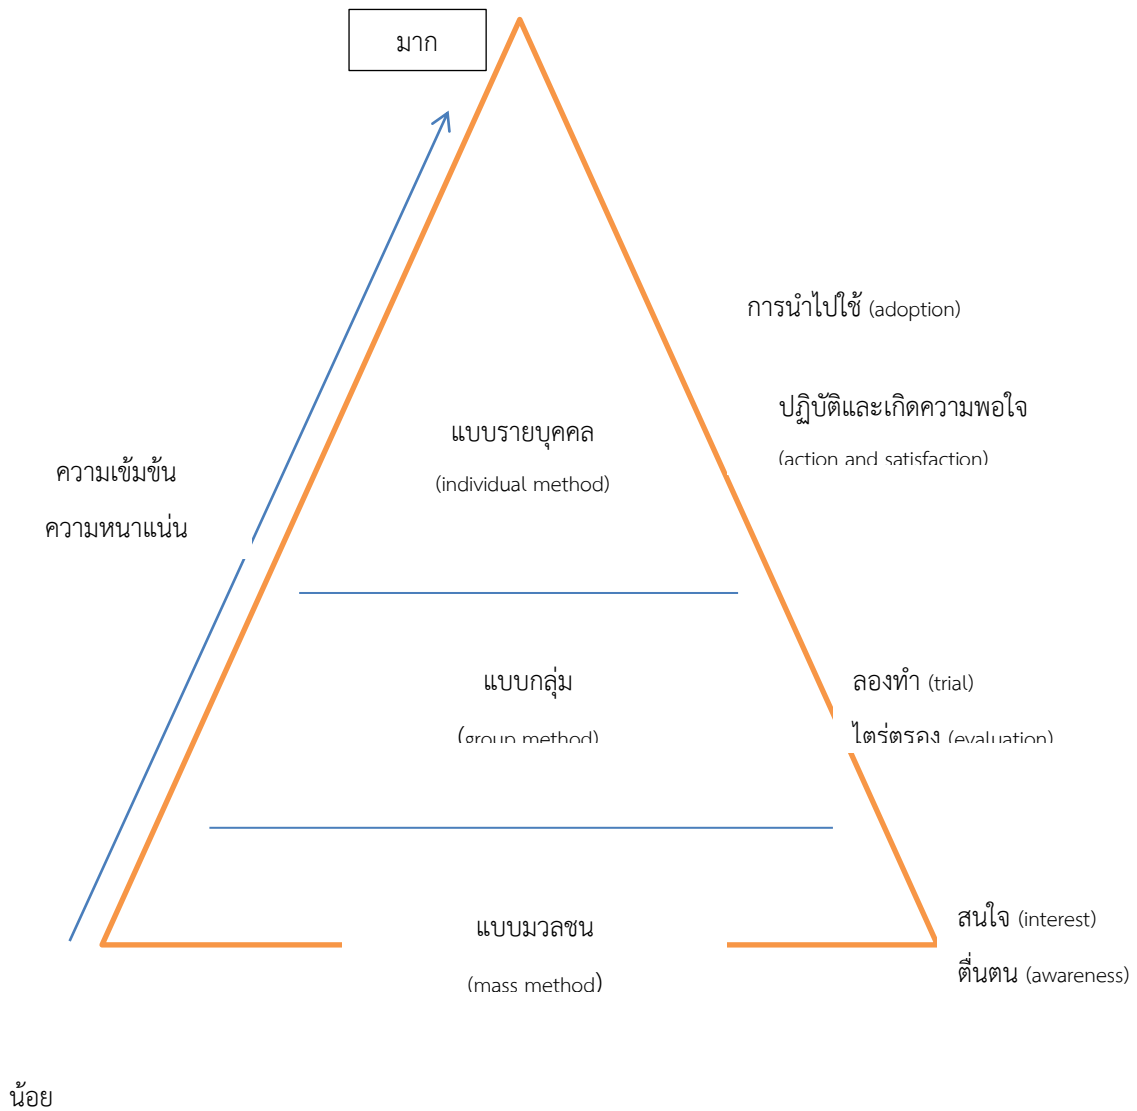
มาก

การนำไปใช้ (adoption)

ปฏิบัติและเกิดความพอใจ

(action and satisfaction)

แบบรายบุคคล

(individual method)

ความเข้มข้น

ความหนาแน่น

แบบกลุ่ม

(group method)

ลองทำ (trial)

ไตร่ตรอง (evaluation)

สนใจ (interest)

แบบมวลชน

(mass method)

ตื่นตน (awareness)

น้อย